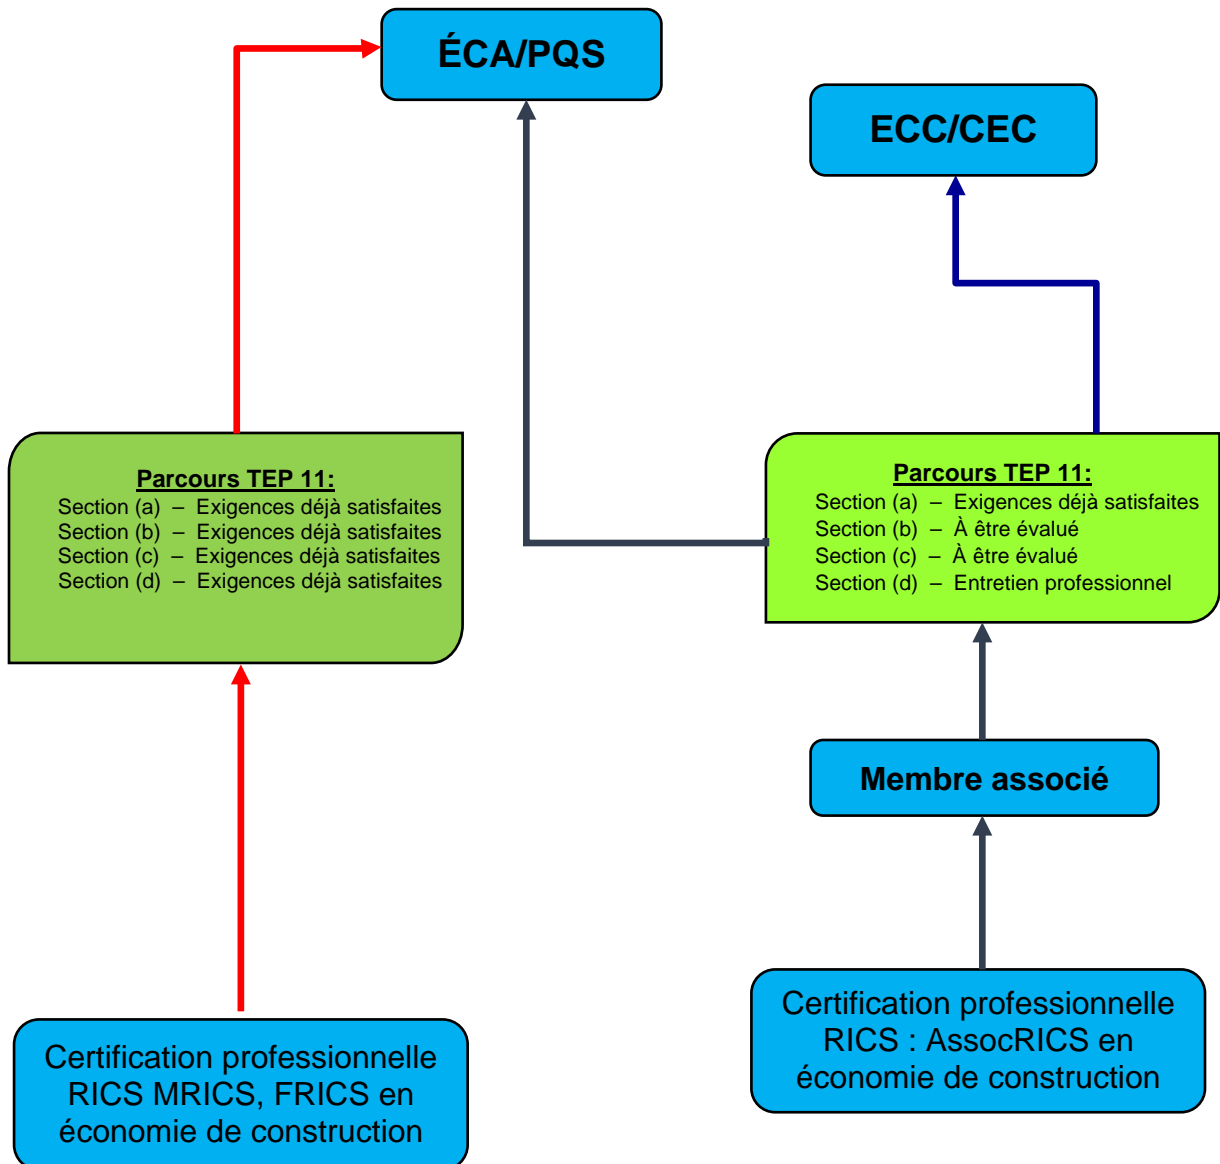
ÉCA/PQS

ECC/CEC

Parcours TEP 11:
Section (a) – Exigences déjà satisfaites
Section (b) – Exigences déjà satisfaites
Section (c) – Exigences déjà satisfaites
Section (d) – Exigences déjà satisfaites

Parcours TEP 11:
Section (a) – Exigences déjà satisfaites
Section (b) – À être évalué
Section (c) – À être évalué
Section (d) – Entretien professionnel

Membre associé

Certification professionnelle RICS MRICS, FRICS en économie de construction

Certification professionnelle RICS : AssocRICS en économie de construction